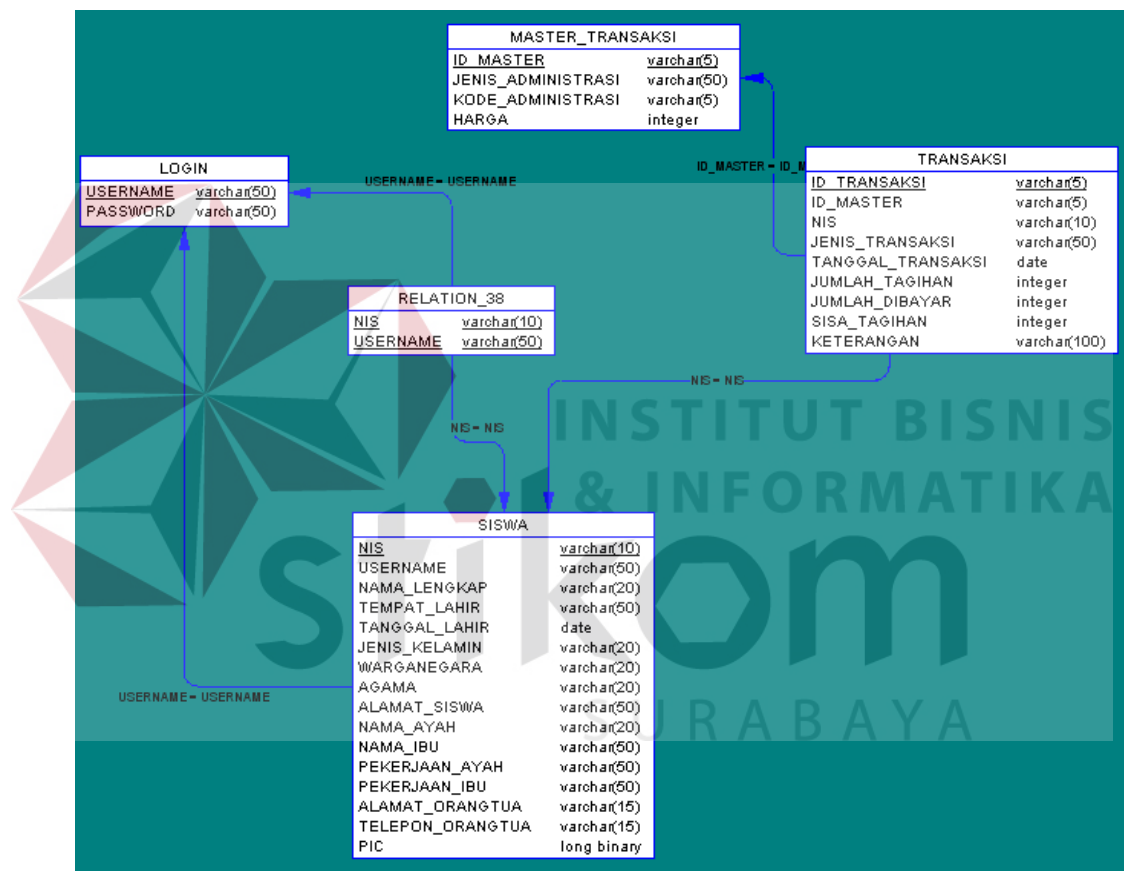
MASTER_TRANSAKSI

| | |
|---|---|
| ID_MASTER | varchar(5) |
| JENIS_ADMINISTRASI | varchar(50) |
| KODE_ADMINISTRASI | varchar(5) |
| HARGA | integer |

LOGIN

| | |
|---|---|
| USERNAME | varchar(50) |
| PASSWORD | varchar(50) |

USERNAME = USERNAME

ID_MASTER = ID_M

TRANSAKSI

| | |
|---|---|
| ID_TRANSAKSI | varchar(5) |
| ID_MASTER | varchar(5) |
| NIS | varchar(10) |
| JENIS_TRANSAKSI | varchar(50) |
| TANGGAL_TRANSAKSI | date |
| JUMLAH_TAGIHAN | integer |
| JUMLAH_DIBAYAR | integer |
| SISA_TAGIHAN | integer |
| KETERANGAN | varchar(100) |

RELATION_38

| | |
|---|---|
| NIS | varchar(10) |
| USERNAME | varchar(50) |

NIS = NIS

NIS = NIS

INSTITUT BISNIS & INFORMATIKA

stikom

SURABAYA

SISWA

| | |
|---|---|
| NIS | varchar(10) |
| USERNAME | varchar(50) |
| NAMA_LENGKAP | varchar(20) |
| TEMPAT_LAHIR | varchar(50) |
| TANGGAL_LAHIR | date |
| JENIS_KELAMIN | varchar(20) |
| WARGANEGARA | varchar(20) |
| AGAMA | varchar(20) |
| ALAMAT_SISWA | varchar(50) |
| NAMA_AYAH | varchar(20) |
| NAMA_IBU | varchar(50) |
| PEKERJAAN_AYAH | varchar(50) |
| PEKERJAAN_IBU | varchar(50) |
| ALAMAT_ORANGTUA | varchar(15) |
| TELEPON_ORANGTUA | varchar(15) |
| PIC | long binary |

USERNAME = USERNAME